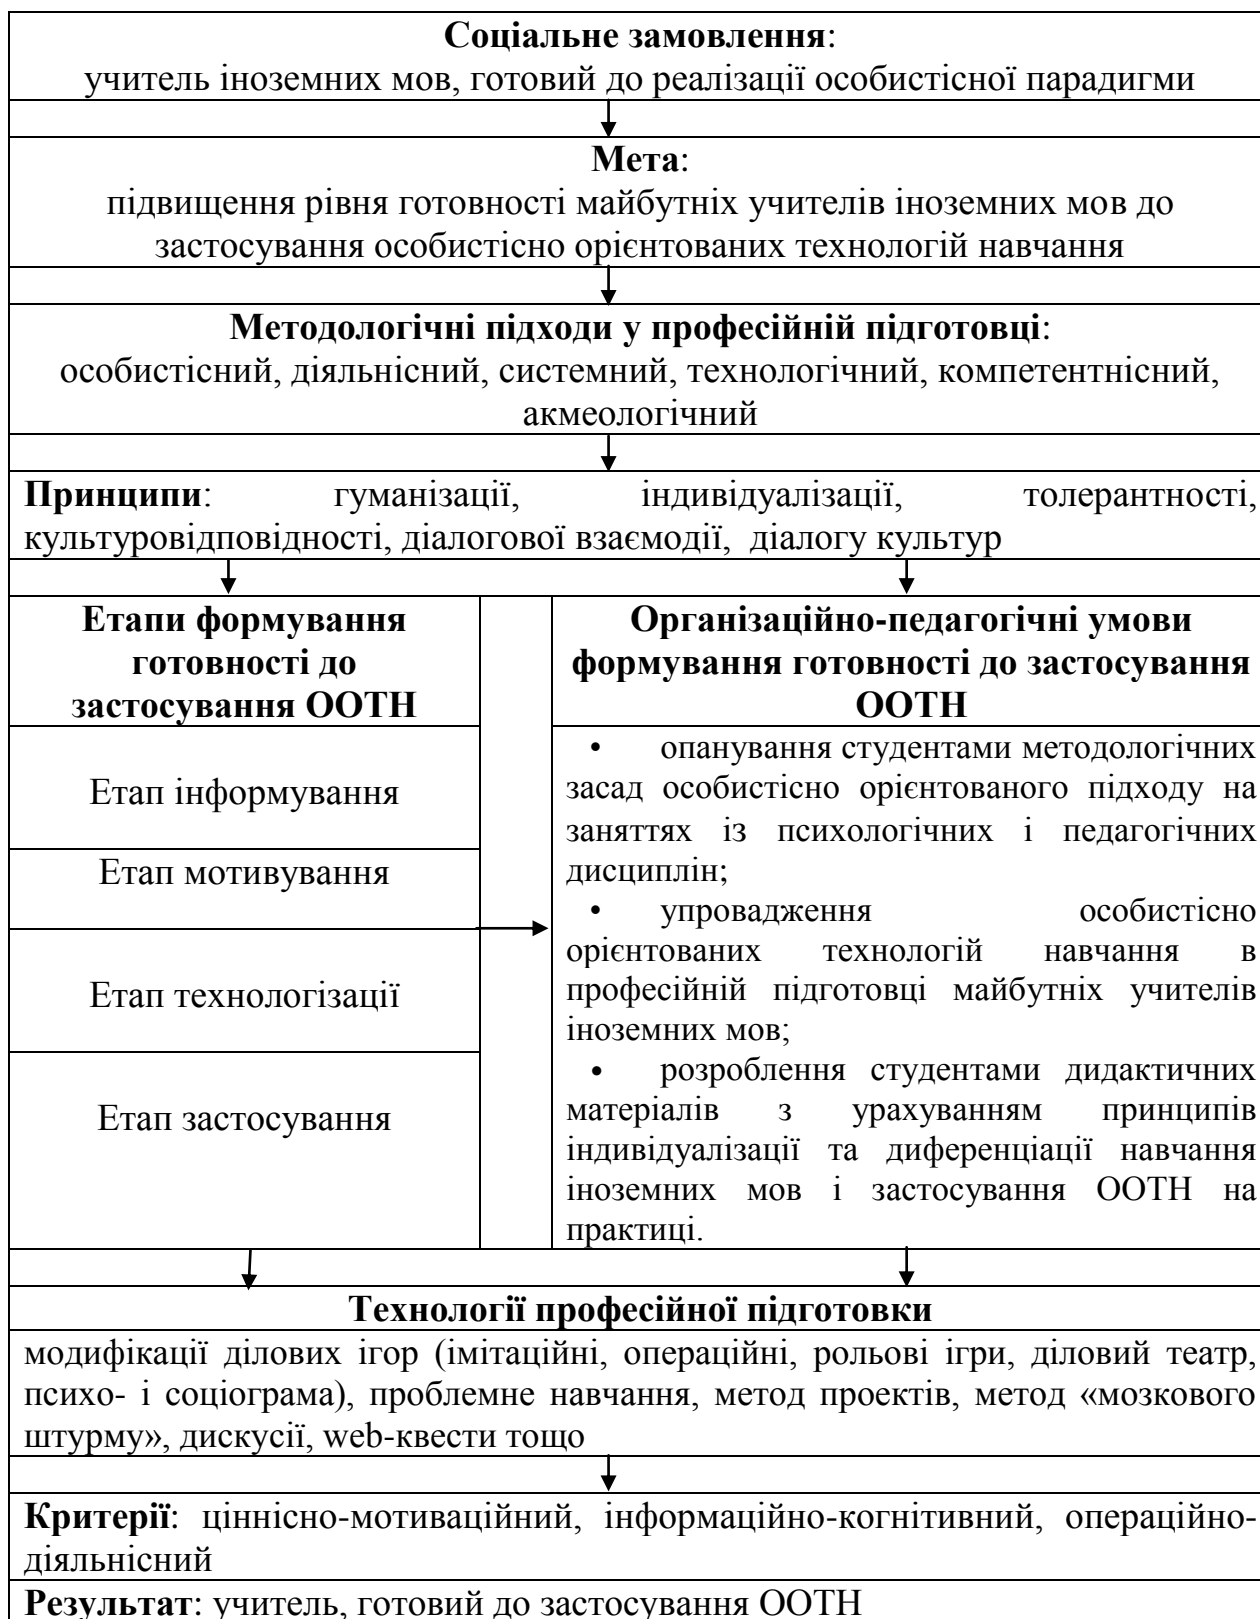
**Соціальне замовлення**:
учитель іноземних мов, готовий до реалізації особистісної парадигми

**Мета**:
підвищення рівня готовності майбутніх учителів іноземних мов до застосування особистісно орієнтованих технологій навчання

**Методологічні підходи у професійній підготовці**:
особистісний, діяльнісний, системний, технологічний, компетентнісний, акмеологічний

**Принципи**: гуманізації, індивідуалізації, толерантності, культуровідповідності, діалогової взаємодії, діалогу культур

**Етапи формування готовності до застосування ООТН**

Етап інформування

Етап мотивування

Етап технологізації

Етап застосування

**Організаційно-педагогічні умови формування готовності до застосування ООТН**

• опанування студентами методологічних засад особистісно орієнтованого підходу на заняттях із психологічних і педагогічних дисциплін;
• упровадження особистісно орієнтованих технологій навчання в професійній підготовці майбутніх учителів іноземних мов;
• розроблення студентами дидактичних матеріалів з урахуванням принципів індивідуалізації та диференціації навчання іноземних мов і застосування ООТН на практиці.

**Технології професійної підготовки**
модифікації ділових ігор (імітаційні, операційні, рольові ігри, діловий театр, психо- і соціограма), проблемне навчання, метод проектів, метод «мозкового штурму», дискусії, web-квести тощо

**Критерії**: ціннісно-мотиваційний, інформаційно-когнітивний, операційно-діяльнісний

**Результат**: учитель, готовий до застосування ООТН